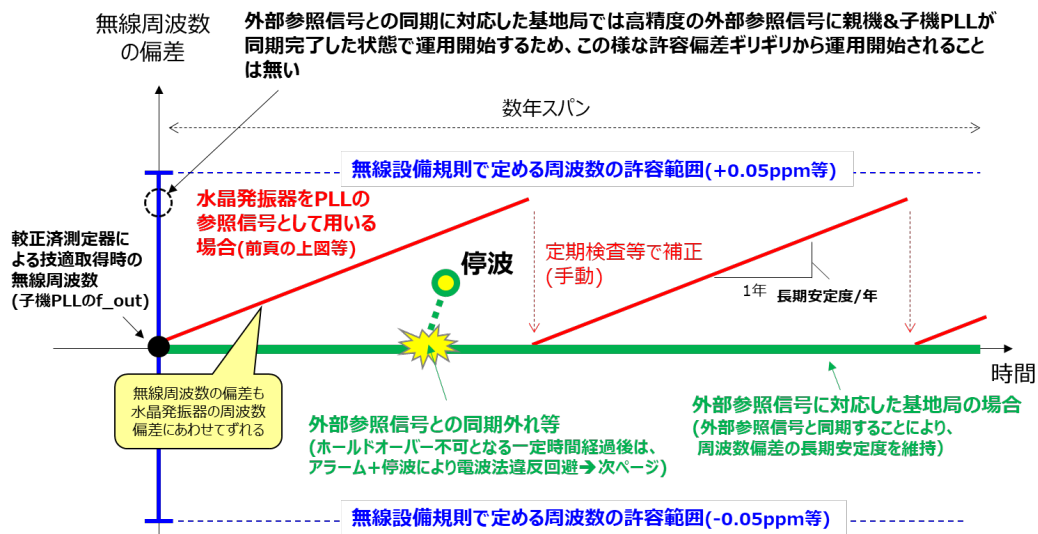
無線周波数の偏差

外部参照信号との同期に対応した基地局では高精度の外部参照信号に親機&子機PLLが同期完了した状態で運用開始するため、この様な許容偏差ギリギリから運用開始されることは無い

数年スパン

無線設備規則で定める周波数の許容範囲(+0.05ppm等)

水晶発振器をPLLの参照信号として用いる場合(前頁の上図等)

較正済測定器による技適取得時の無線周波数(子機PLLのf_out)

停波

定期検査等で補正(手動)

1年

長期安定度/年

時間

無線周波数の偏差も水晶発振器の周波数偏差にあわせてずれる

外部参照信号との同期外れ等
(ホールドオーバー不可となる一定時間経過後は、アラーム+停波により電波法違反回避→次ページ)

外部参照信号に対応した基地局の場合
(外部参照信号と同期することにより、周波数偏差の長期安定度を維持)

無線設備規則で定める周波数の許容範囲(-0.05ppm等)